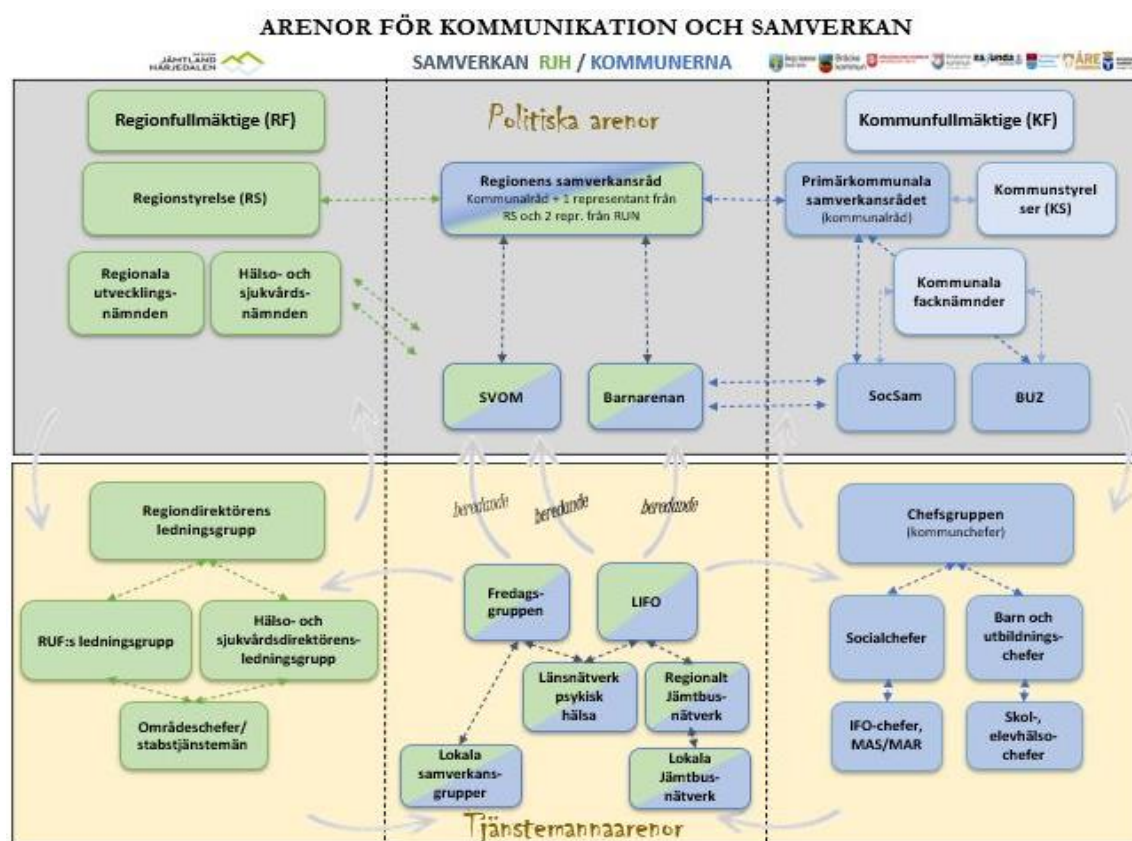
ARENOR FÖR KOMMUNIKATION OCH SAMVERKAN

JÄMTLAND HÄRJEDALEN

SAMVERKAN RJH / KOMMUNERNA

Regionfullmäktige (RF)

Politiska arenor

Kommunfullmäktige (KF)

Regionstyrelse (RS)

Regionens samverkansråd
Kommunalråd + 1 representant från RS och 2 repr. från RUN

Primärkommunala samverkansrådet (kommunalråd)

Kommunstyrelser (KS)

Regionala utvecklingsnämnden

Hälso- och sjukvårdsnämnden

Kommunala facknämnder

SVOM

Barnarenan

SocSam

BUZ

beredande

beredande

beredande

Regiondirektörens ledningsgrupp

Chefsgruppen (kommunchefer)

Fredagsgruppen

LIFO

RUF:s ledningsgrupp

Hälso- och sjukvårdsdirektörens ledningsgrupp

Socialchefer

Barn och utbildningschefer

Länsnätverk psykisk hälsa

Regionalt Jämtbusnätverk

Områdeschefer/ stabstjänstemän

IFO-chefer, MAS/MAR

Skol-, elevhälsochefer

Lokala samverkansgrupper

Lokala Jämtbusnätverk

Tjänstemannaarenor